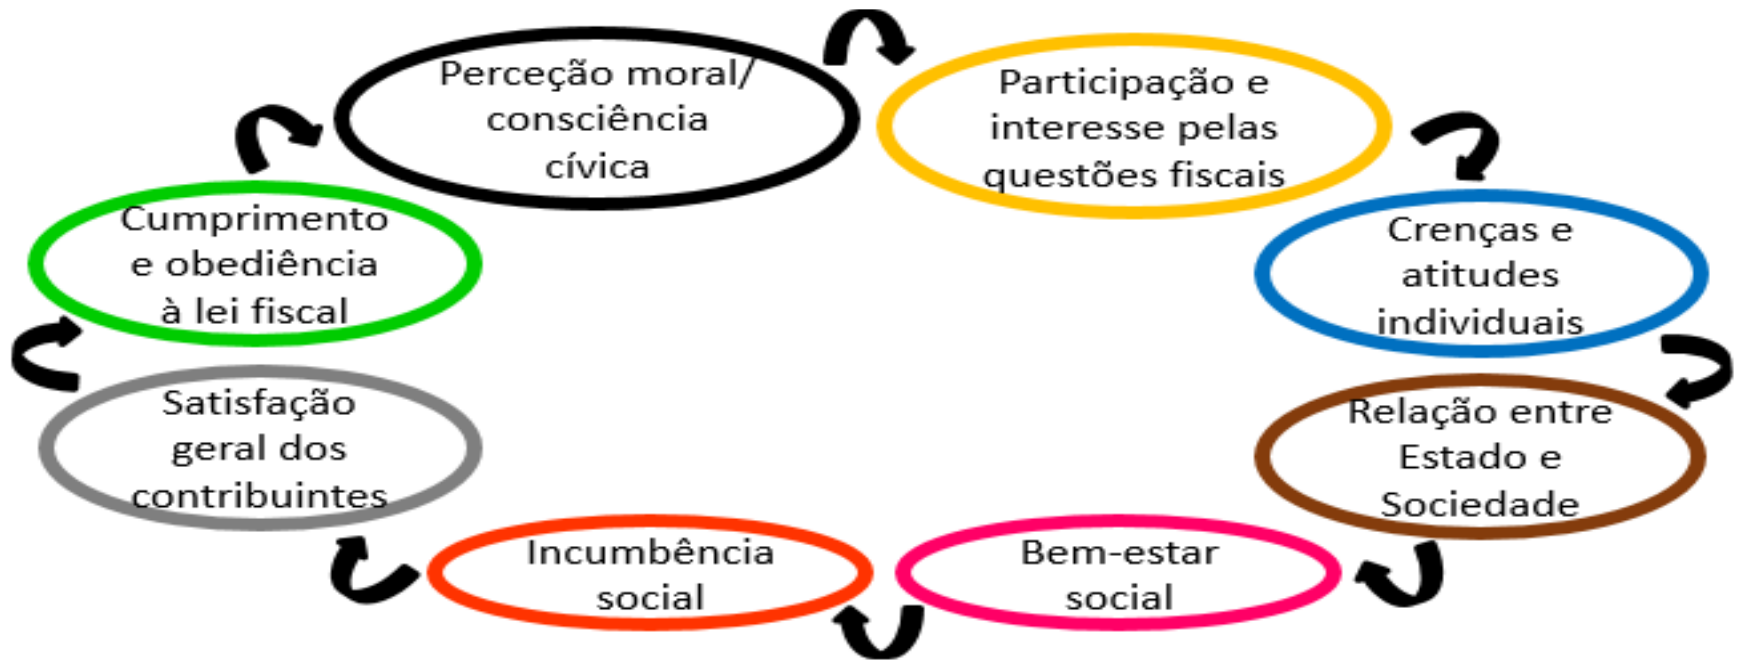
Perceção moral/ consciência cívica

Participação e interesse pelas questões fiscais

Crenças e atitudes individuais

Relação entre Estado e Sociedade

Bem-estar social

Incumbência social

Satisfação geral dos contribuintes

Cumprimento e obediência à lei fiscal